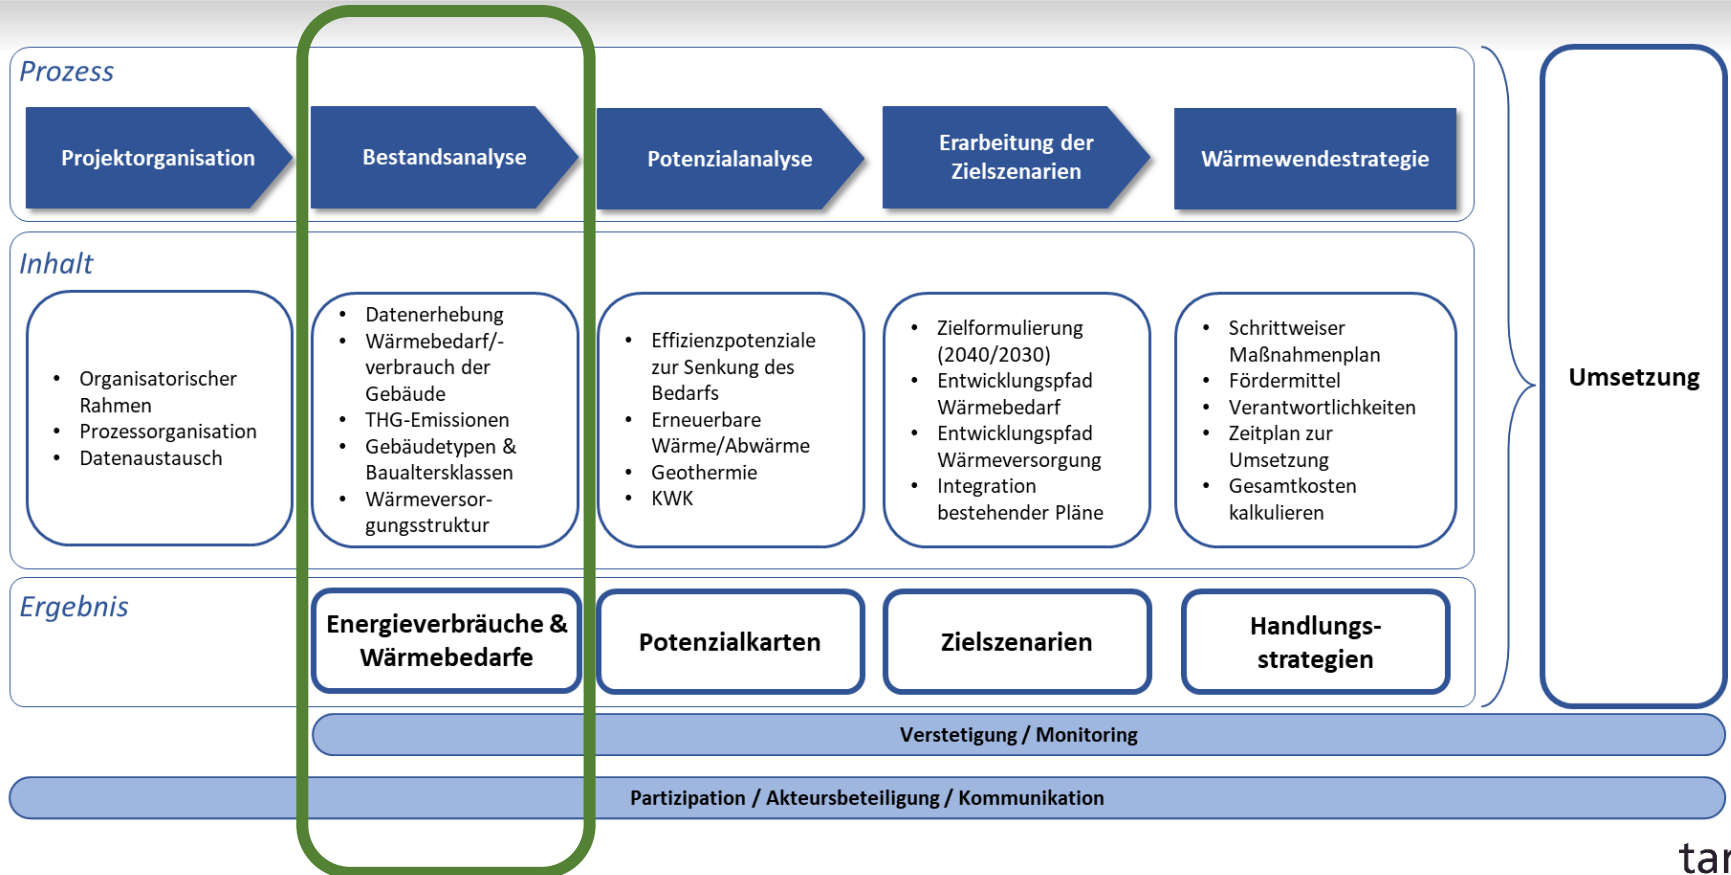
Prozess

Projektorganisation

Bestandsanalyse

Potenzialanalyse

Erarbeitung der Zielszenarien

Wärmewendestrategie

Inhalt

- Organisatorischer Rahmen
- Prozessorganisation
- Datenaustausch

- Datenerhebung
- Wärmebedarf/-verbrauch der Gebäude
- THG-Emissionen
- Gebäudetypen & Baualtersklassen
- Wärmeversorgungsstruktur

- Effizienzpotenziale zur Senkung des Bedarfs
- Erneuerbare Wärme/Abwärme
- Geothermie
- KWK

- Zielformulierung (2040/2030)
- Entwicklungspfad Wärmebedarf
- Entwicklungspfad Wärmeversorgung
- Integration bestehender Pläne

- Schrittweiser Maßnahmenplan
- Fördermittel
- Verantwortlichkeiten
- Zeitplan zur Umsetzung
- Gesamtkosten kalkulieren

Ergebnis

Energieverbräuche & Wärmebedarfe

Potenzialkarten

Zielszenarien

Handlungsstrategien

Umsetzung

Verstetigung / Monitoring

Partizipation / Akteursbeteiligung / Kommunikation

tar